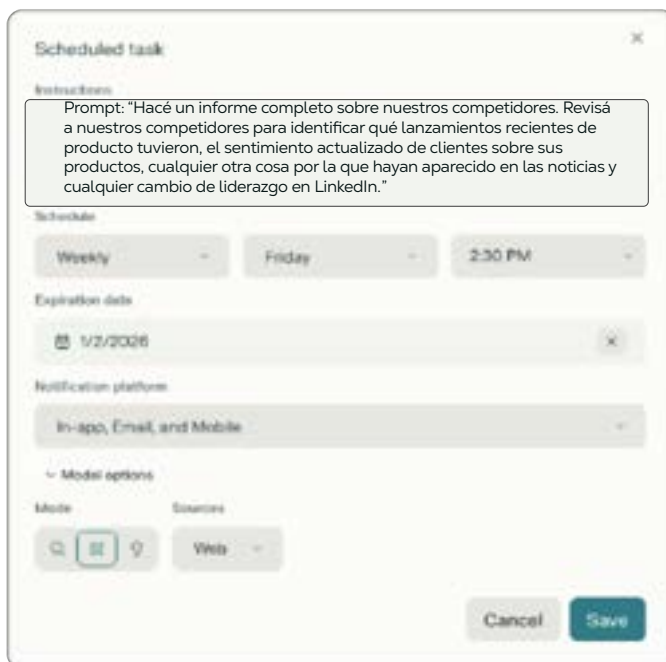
Scheduled task

Instructions

Prompt: "Hacé un informe completo sobre nuestros competidores. Revisá a nuestros competidores para identificar qué lanzamientos recientes de producto tuvieron, el sentimiento actualizado de clientes sobre sus productos, cualquier otra cosa por la que hayan aparecido en las noticias y cualquier cambio de liderazgo en LinkedIn."

Schedule

Weekly

Friday

2:30 PM

Expiration date

1/2/2026

Notification platform

In-app, Email, and Mobile

Model options

Mode

Sources

Web

Cancel

Save